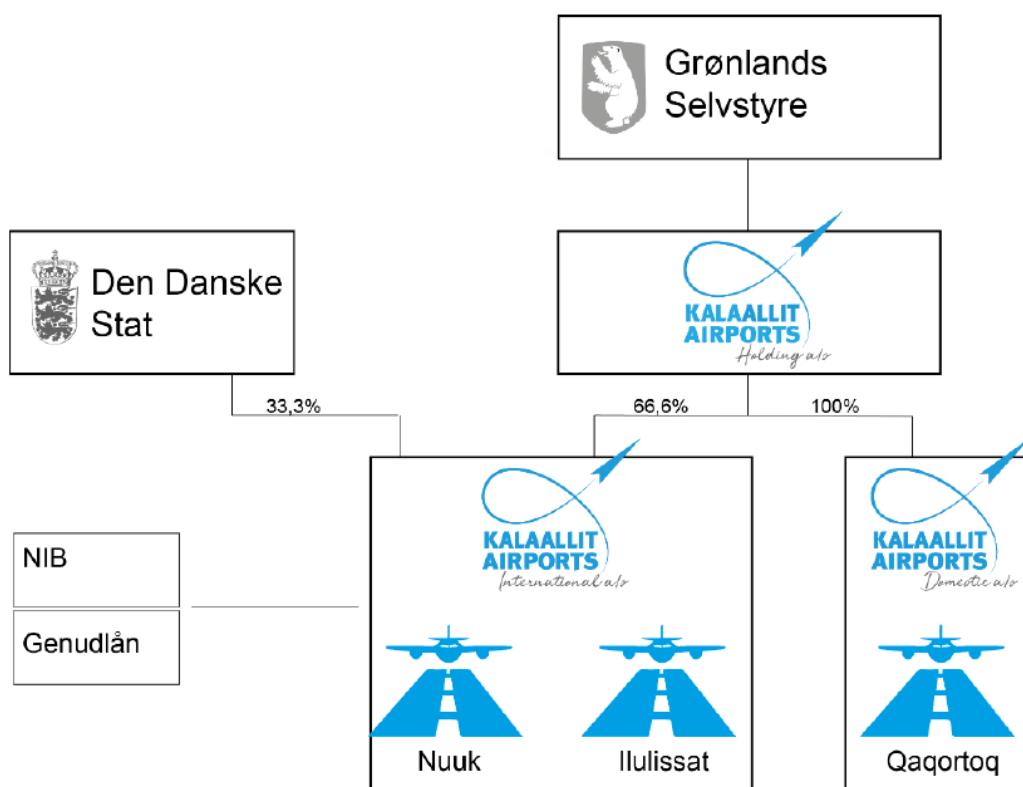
Grønlands Selvstyre

Den Danske Stat

KALAALLIT AIRPORTS Holding a/s

33,3%

66,6%

100%

KALAALLIT AIRPORTS International a/s

KALAALLIT AIRPORTS Domestic a/s

NIB

Genudlån

Nuuk

Ilulissat

Qaqortoq